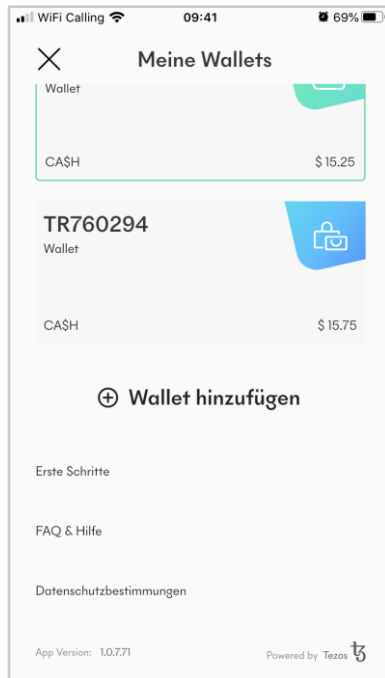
WiFi Calling 09:41 69%

Meine Wallets

Wallet

CA$H $ 15.25

TR760294
Wallet

CA$H $ 15.75

Wallet hinzufügen

Erste Schritte

FAQ & Hilfe

Datenschutzbestimmungen

App Version: 1.0.7.71

Powered by Tezos